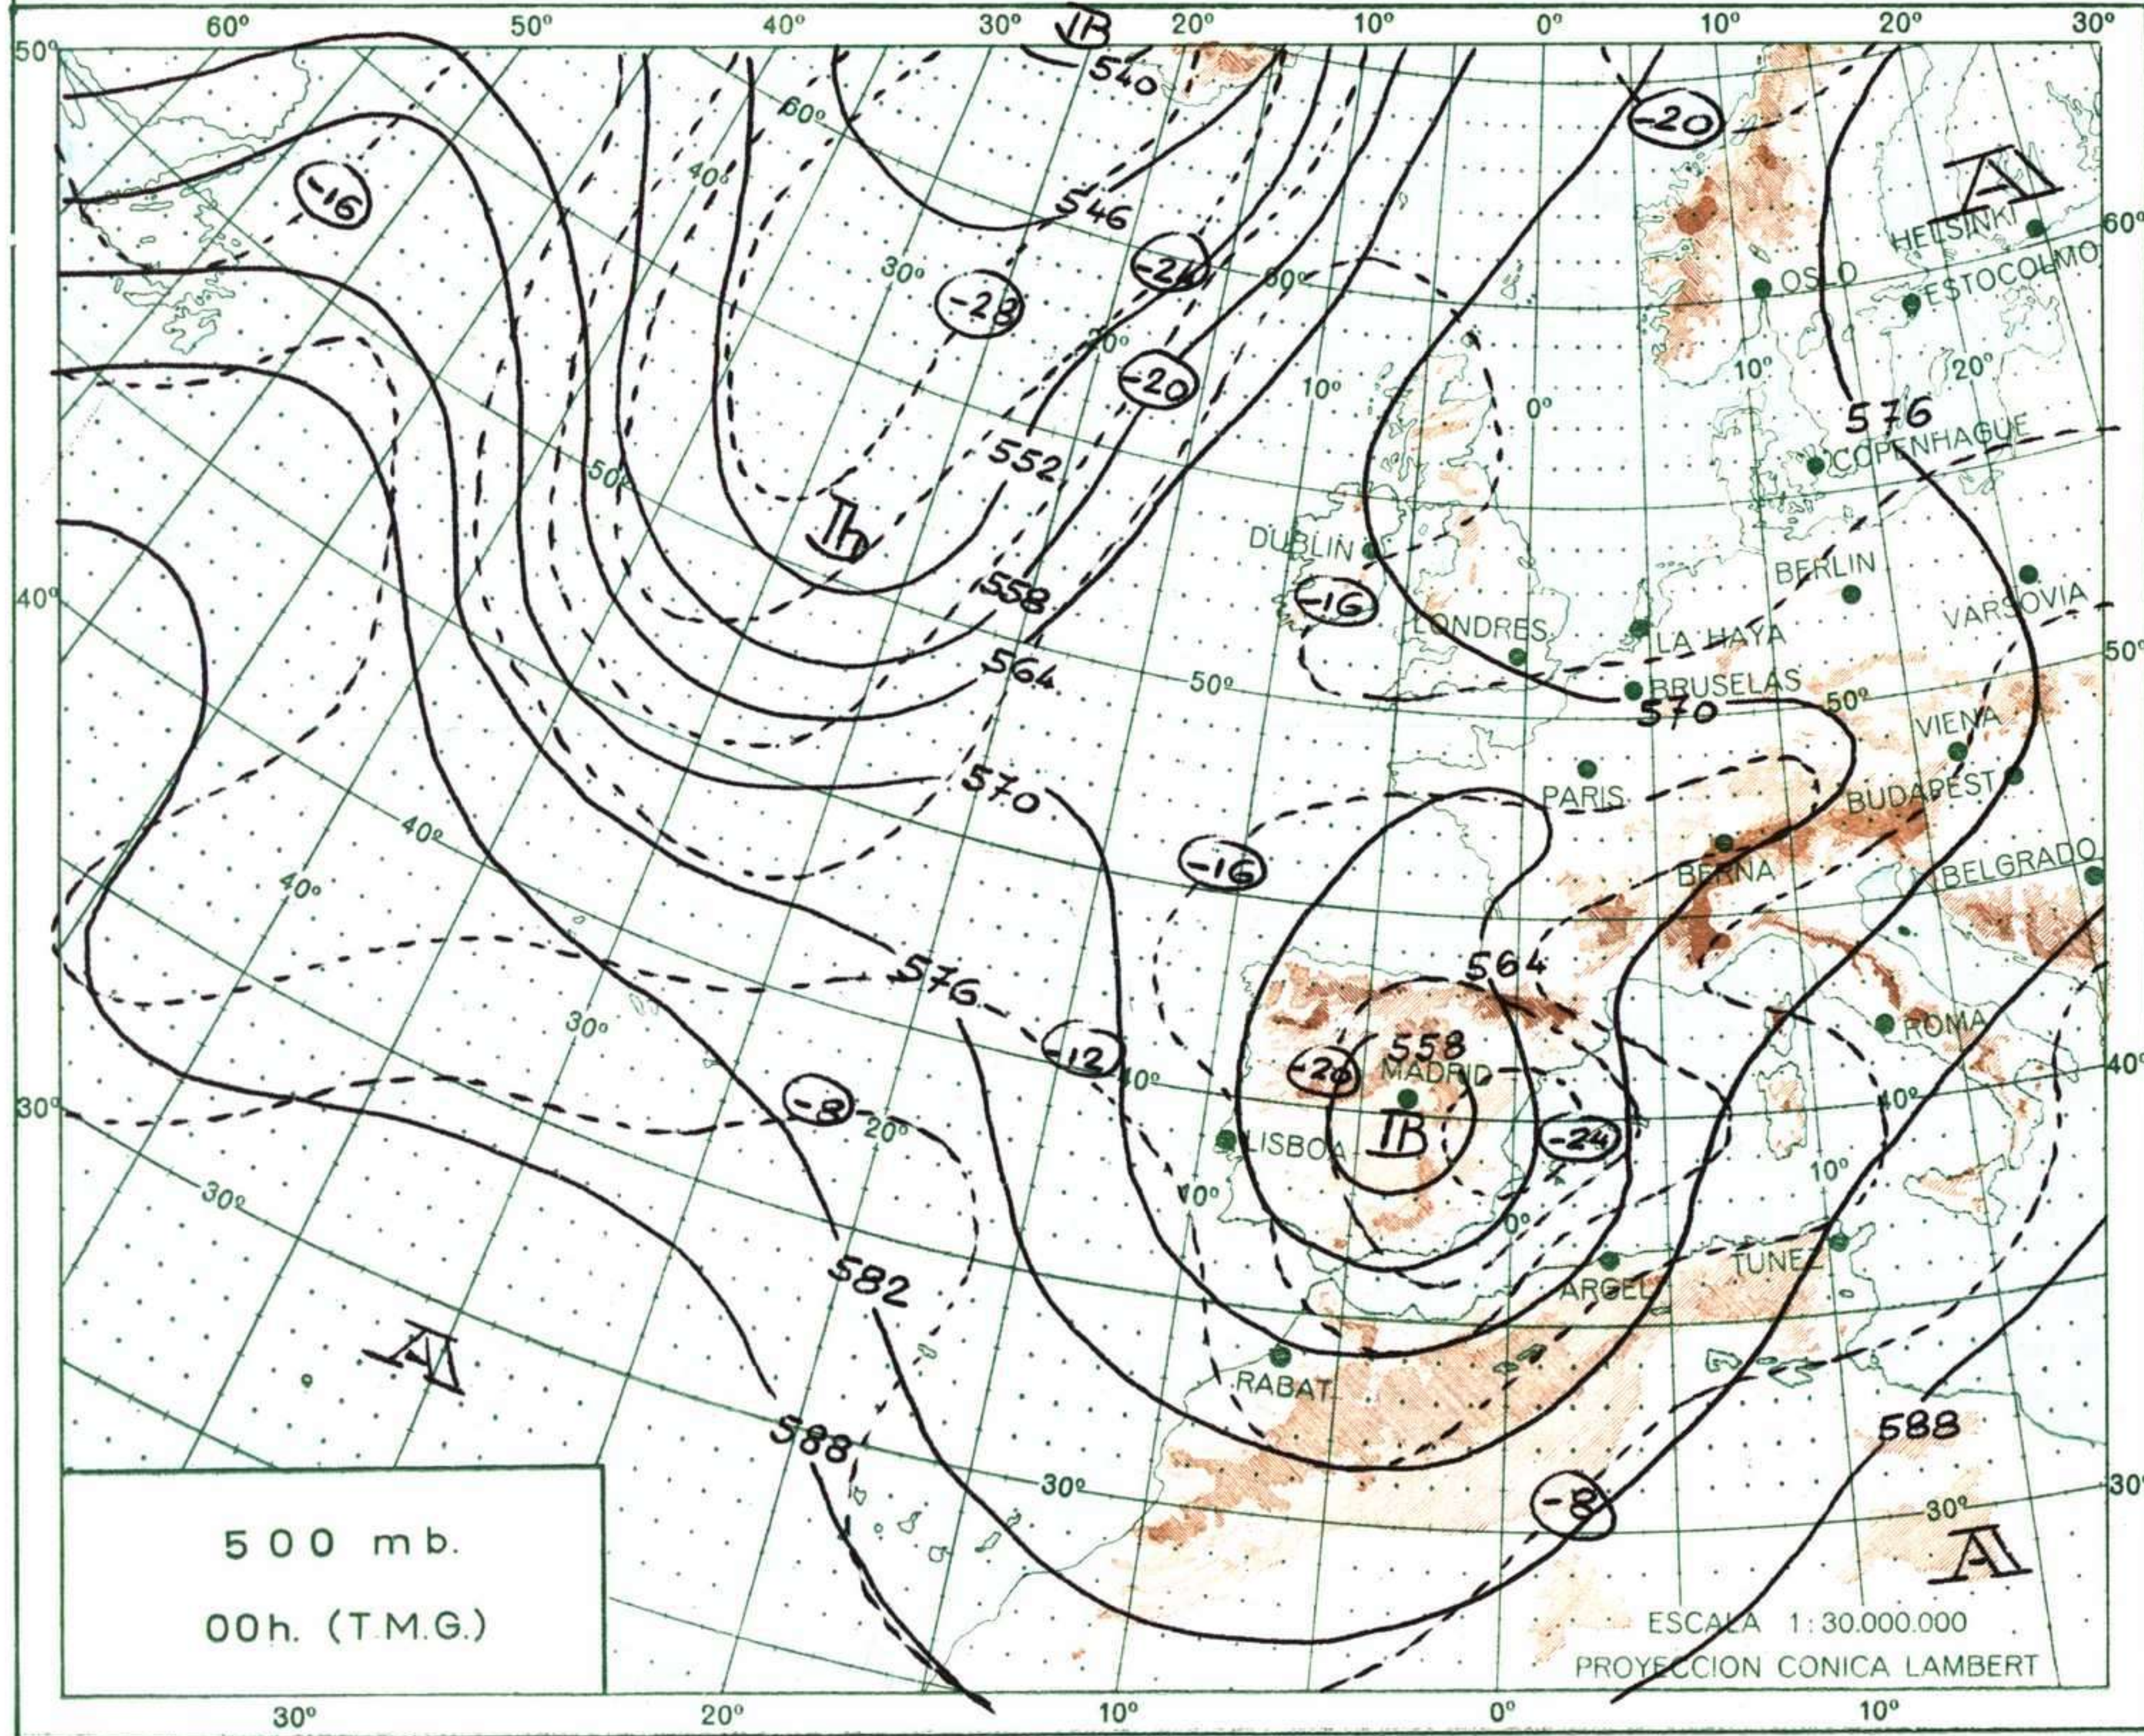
60° 50° 40° 30° 20° 10° 0° 10° 20° 30°

50° 40° 30°

60° 50° 40° 30°

B 540 60° 40° -16 546 -24 -28 30° 60° 30° -20 20° 10° 0° 552 50° b 558 564 570 576 582 588 -16 -12 -8 40° 30° 20° 40° 30° A

-20 A HELSINKI OSLO ESTOCOLMO 10° 20° 576 COPENHAGUE DUBLIN -16 BERLIN LONDRES LA HAYA VARSOVIA BRUSELAS 570 50° 50° VIENA PARIS BUDAPEST -16 BERNA BELGRADO 564 558 -20 MADRID B -24 LISBOA ROMA 40° 40° 10° 10° 0° TUNEZ ARGEL RABAT 588 -8 30° 30° 30° A

500 mb.
00h. (T.M.G.)

ESCALA 1:30.000.000
PROYECCION CONICA LAMBERT

30° 20° 10° 0° 10°